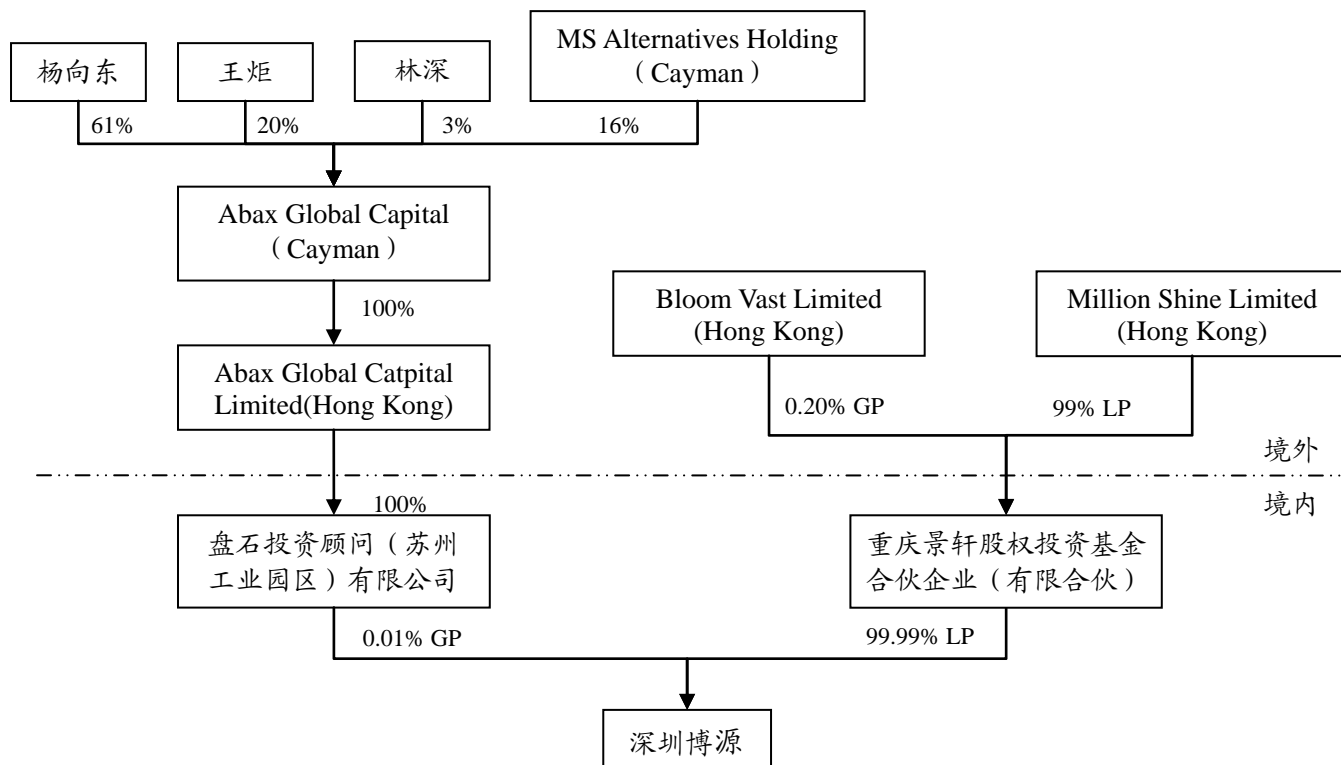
杨向东

王炬

林深

MS Alternatives Holding （Cayman）

61%

20%

3%

16%

Abax Global Capital （Cayman）

100%

Abax Global Catpital Limited(Hong Kong)

Bloom Vast Limited (Hong Kong)

Million Shine Limited (Hong Kong)

0.20% GP

99% LP

境外

100%

境内

盘石投资顾问（苏州工业园区）有限公司

重庆景轩股权投资基金合伙企业（有限合伙）

0.01% GP

99.99% LP

深圳博源